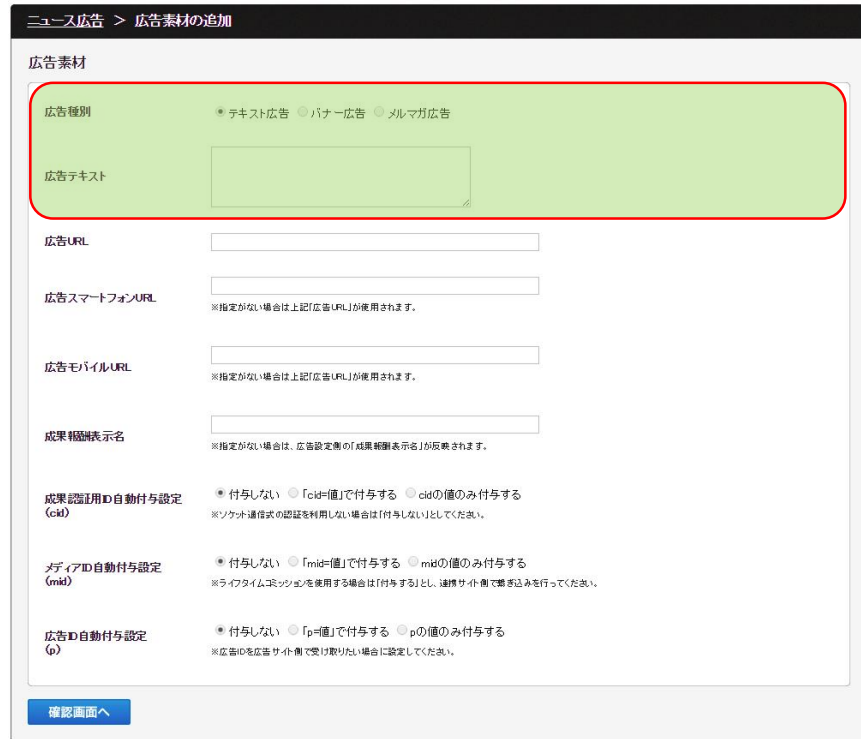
ニュース広告 > 広告素材の追加

広告素材

広告種別
テキスト広告 バナー広告 メルマガ広告

広告テキスト

広告URL

広告スマートフォンURL
※指定がない場合は上記「広告URL」が使用されます。

広告モバイルURL
※指定がない場合は上記「広告URL」が使用されます。

成果報酬表示名
※指定がない場合は、広告設定側の「成果報酬表示名」が反映されます。

成果認証用ID自動付与設定 (cid)
付与しない 「cid=値」で付与する cidの値のみ付与する
※ソケット通信式の認証を利用しない場合は「付与しない」としてください。

メディアID自動付与設定 (mid)
付与しない 「mid=値」で付与する midの値のみ付与する
※ライフタイムコミッションを使用する場合は「付与する」とし、連携サイト側で読み込みを行ってください。

広告ID自動付与設定 (p)
付与しない 「p=値」で付与する pの値のみ付与する
※広告IDを広告サイト側で受け取りたい場合に設定してください。

確認画面へ